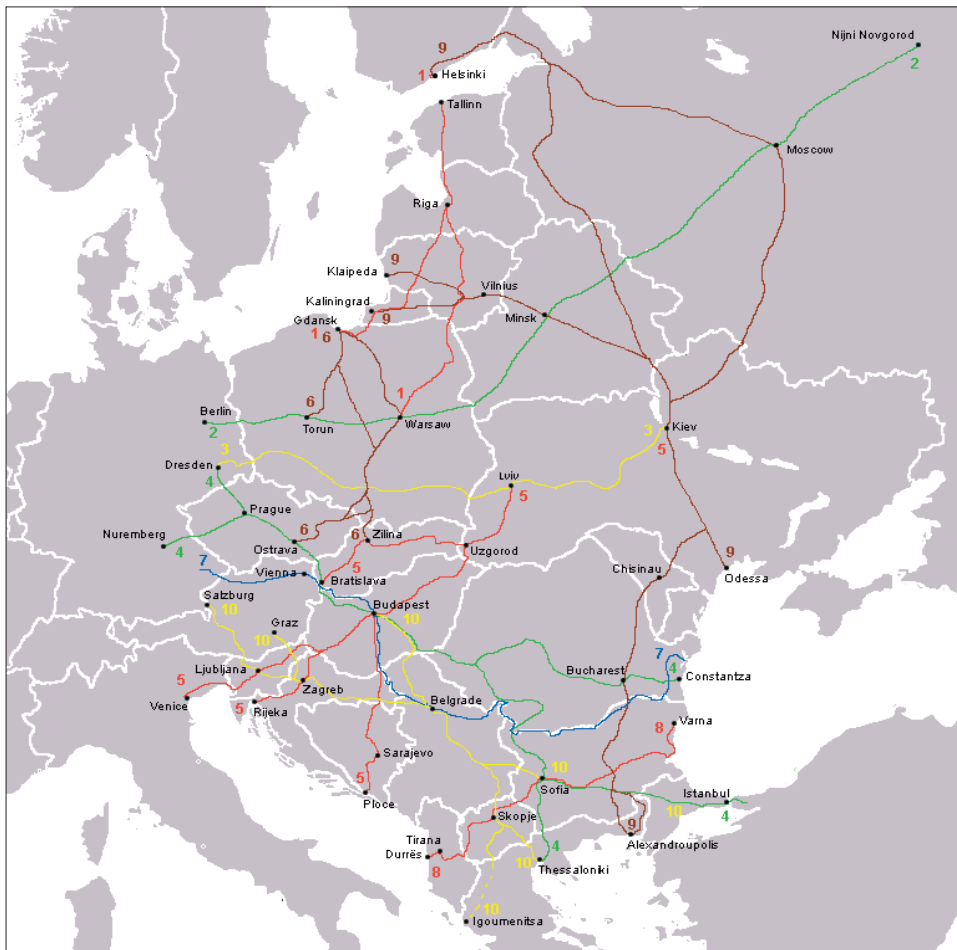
9
1 Helsinki
Nijni Novgorod
2
Tallinn
Moscow
Riga
Klaipeda
9
Vilnius
Kaliningrad
9
Minsk
Gdansk
1 6
1
Berlin
2
6
Torun
Warsaw
3
Kiev
5
Dresden
3
4
Lviv
5
Prague
Nuremberg
4
6
Ostrava
6
Zilina
Uzgorod
7
Vienna
Bratislava
5
Chisinau
9
Odessa
Salzburg
10
Budapest
10
Graz
10
7
4
Constantza
5
Ljubljana
Bucharest
Venice
Zagreb
5
Rijeka
Belgrade
8
Varna
Sarajevo
10
5
Sofia
Istanbul
Ploce
10
4
Skopje
9
Tirana
Alexandroupolis
Durrës
4
8
10
Thessaloniki
10
Igoumenitsa